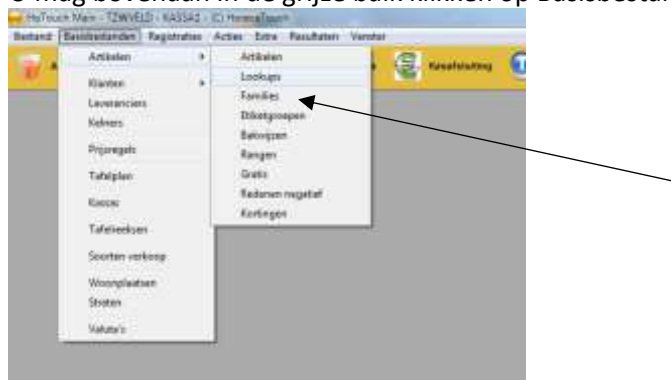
U mag bovenaan in de grijze balk klikken op Basisbestan

HoTouch Main - TZWVELD - KASSA2 - (C) HorecaTouch

Bestand Basisbestanden Registraties Acties Extra Resultaten Venster

Artikelen

Klanten

Leveranciers

Kelners

Prijsregels

Tafelplan

Kassas

Tafelreeksen

Soorten verkoop

Woonplaatsen

Straten

Valuta's

Artikelen

Lookups

Families

Etiketgroepen

Bakwijzen

Rangen

Gratis

Redenen nagetel

Kortingen

Kasafsluiting